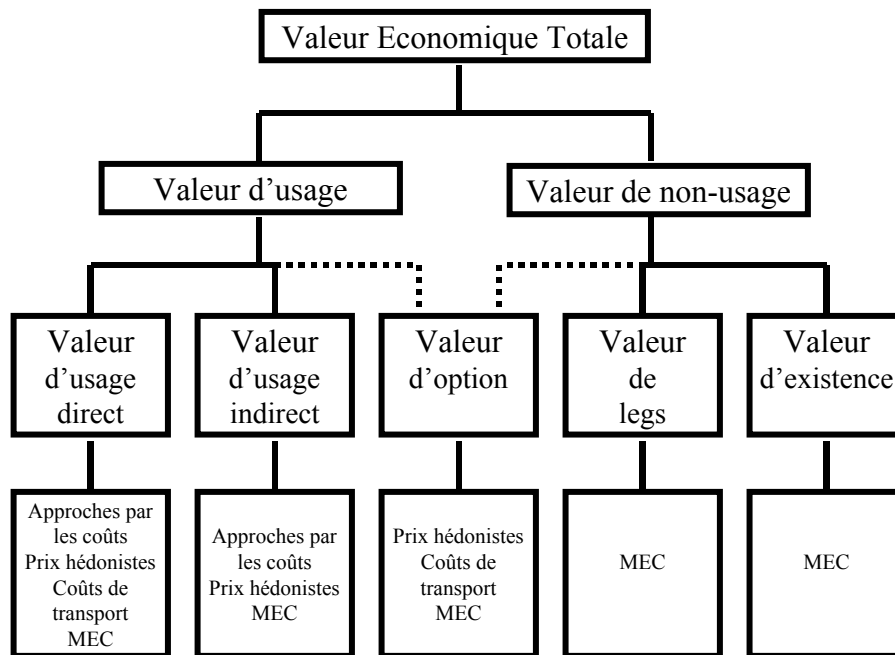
Valeur Economique Totale

Valeur d'usage

Valeur de non-usage

Valeur d'usage direct

Valeur d'usage indirect

Valeur d'option

Valeur de legs

Valeur d'existence

Approches par les coûts
Prix hédonistes
Coûts de transport
MEC

Approches par les coûts
Prix hédonistes
MEC

Prix hédonistes
Coûts de transport
MEC

MEC

MEC